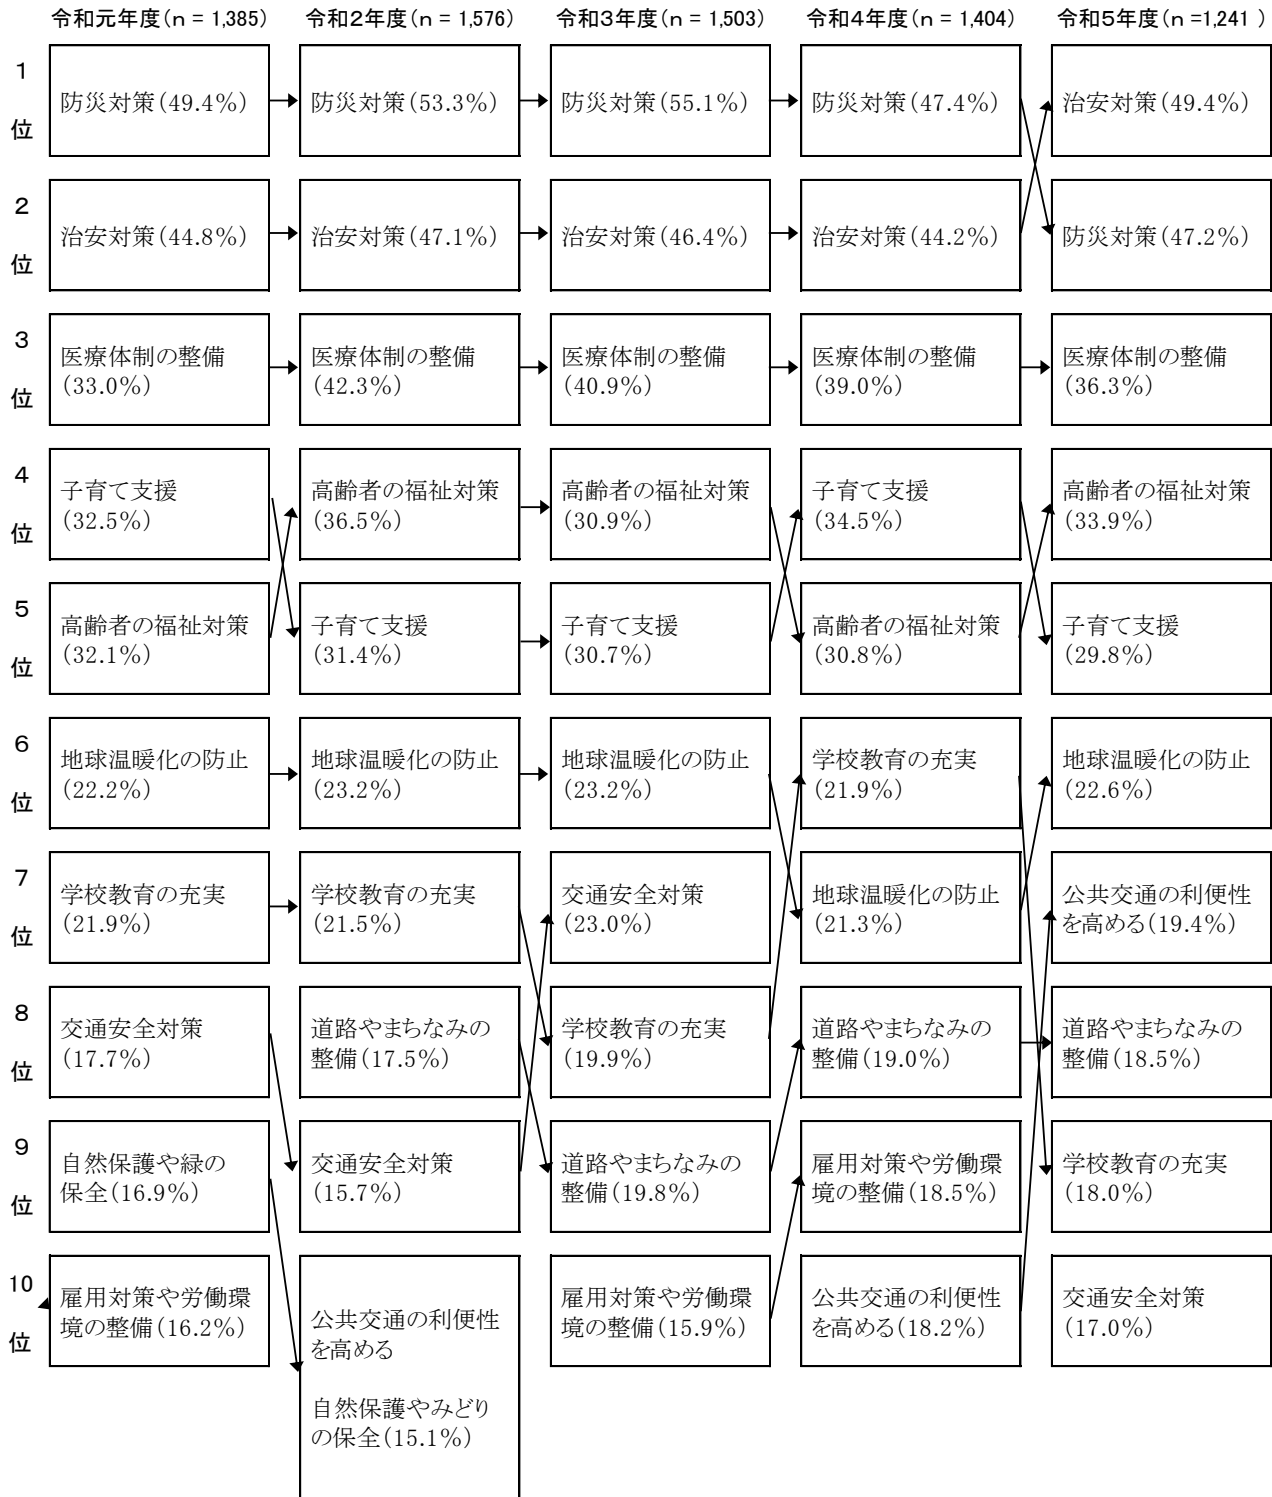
令和元年度(n = 1,385)

1位 防災対策(49.4%)

2位 治安対策(44.8%)

3位 医療体制の整備(33.0%)

4位 子育て支援(32.5%)

5位 高齢者の福祉対策(32.1%)

6位 地球温暖化の防止(22.2%)

7位 学校教育の充実(21.9%)

8位 交通安全対策(17.7%)

9位 自然保護や緑の保全(16.9%)

10位 雇用対策や労働環境の整備(16.2%)

令和2年度(n = 1,576)

防災対策(53.3%)

治安対策(47.1%)

医療体制の整備(42.3%)

高齢者の福祉対策(36.5%)

子育て支援(31.4%)

地球温暖化の防止(23.2%)

学校教育の充実(21.5%)

道路やまちなみの整備(17.5%)

交通安全対策(15.7%)

公共交通の利便性を高める

自然保護やみどりの保全(15.1%)

令和3年度(n = 1,503)

防災対策(55.1%)

治安対策(46.4%)

医療体制の整備(40.9%)

高齢者の福祉対策(30.9%)

子育て支援(30.7%)

地球温暖化の防止(23.2%)

交通安全対策(23.0%)

学校教育の充実(19.9%)

道路やまちなみの整備(19.8%)

雇用対策や労働環境の整備(15.9%)

令和4年度(n = 1,404)

防災対策(47.4%)

治安対策(44.2%)

医療体制の整備(39.0%)

子育て支援(34.5%)

高齢者の福祉対策(30.8%)

学校教育の充実(21.9%)

地球温暖化の防止(21.3%)

道路やまちなみの整備(19.0%)

雇用対策や労働環境の整備(18.5%)

公共交通の利便性を高める(18.2%)

令和5年度(n =1,241 )

治安対策(49.4%)

防災対策(47.2%)

医療体制の整備(36.3%)

高齢者の福祉対策(33.9%)

子育て支援(29.8%)

地球温暖化の防止(22.6%)

公共交通の利便性を高める(19.4%)

道路やまちなみの整備(18.5%)

学校教育の充実(18.0%)

交通安全対策(17.0%)